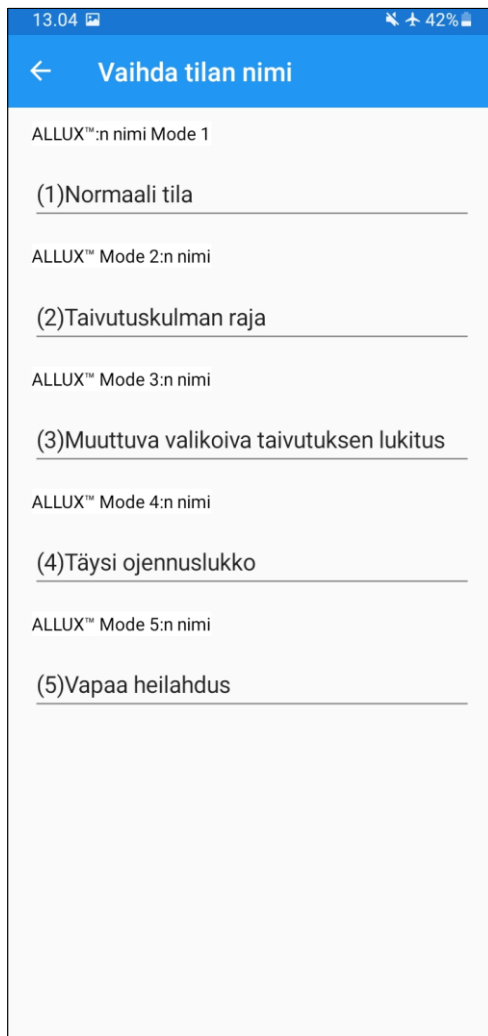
13.04 42%

← Vaihda tilan nimi

ALLUX™:n nimi Mode 1

(1)Normaali tila

ALLUX™ Mode 2:n nimi

(2)Taivutuskulman raja

ALLUX™ Mode 3:n nimi

(3)Muuttuva valikoiva taivutuksen lukitus

ALLUX™ Mode 4:n nimi

(4)Täysi ojennuslukko

ALLUX™ Mode 5:n nimi

(5)Vapaa heilahdus